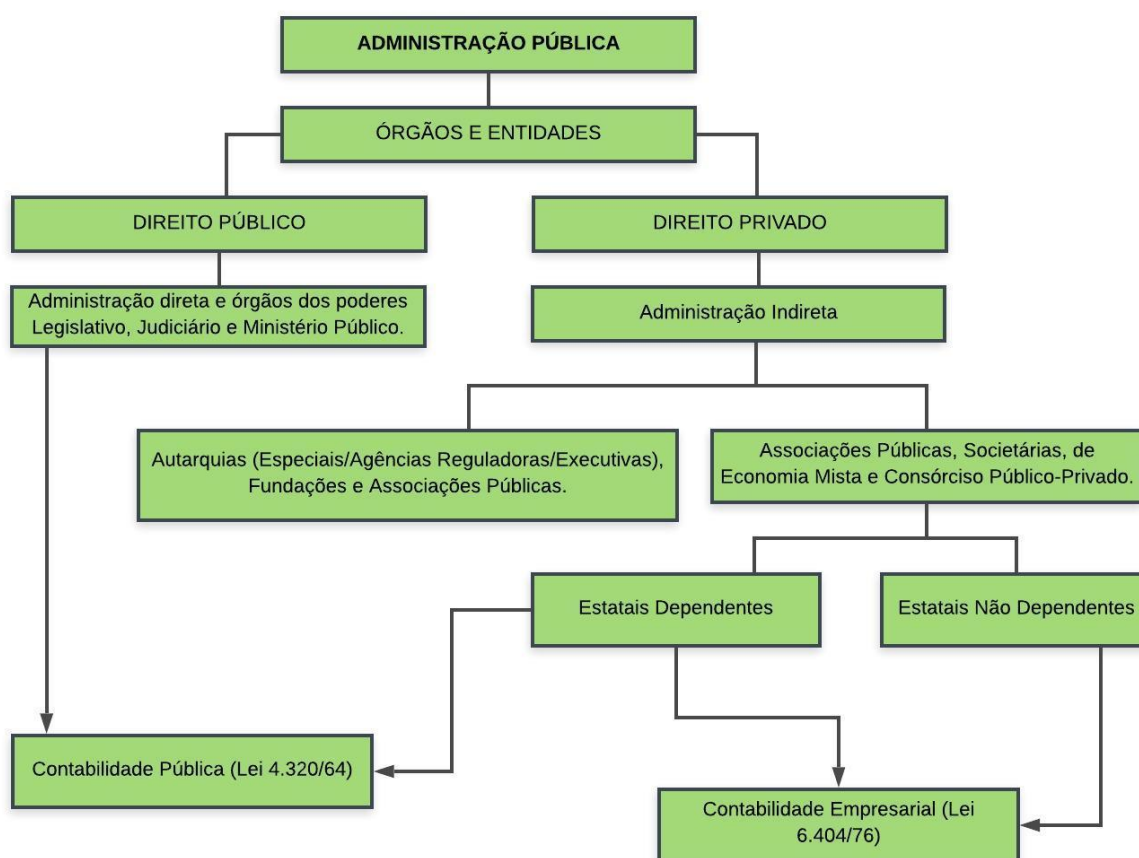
ADMINISTRAÇÃO PÚBLICA

ÓRGÃOS E ENTIDADES

DIREITO PÚBLICO

DIREITO PRIVADO

Administração direta e órgãos dos poderes Legislativo, Judiciário e Ministério Público.

Administração Indireta

Autarquias (Especiais/Agências Reguladoras/Executivas), Fundações e Associações Públicas.

Associações Públicas, Societárias, de Economia Mista e Consórciso Público-Privado.

Estatais Dependentes

Estatais Não Dependentes

Contabilidade Pública (Lei 4.320/64)

Contabilidade Empresarial (Lei 6.404/76)